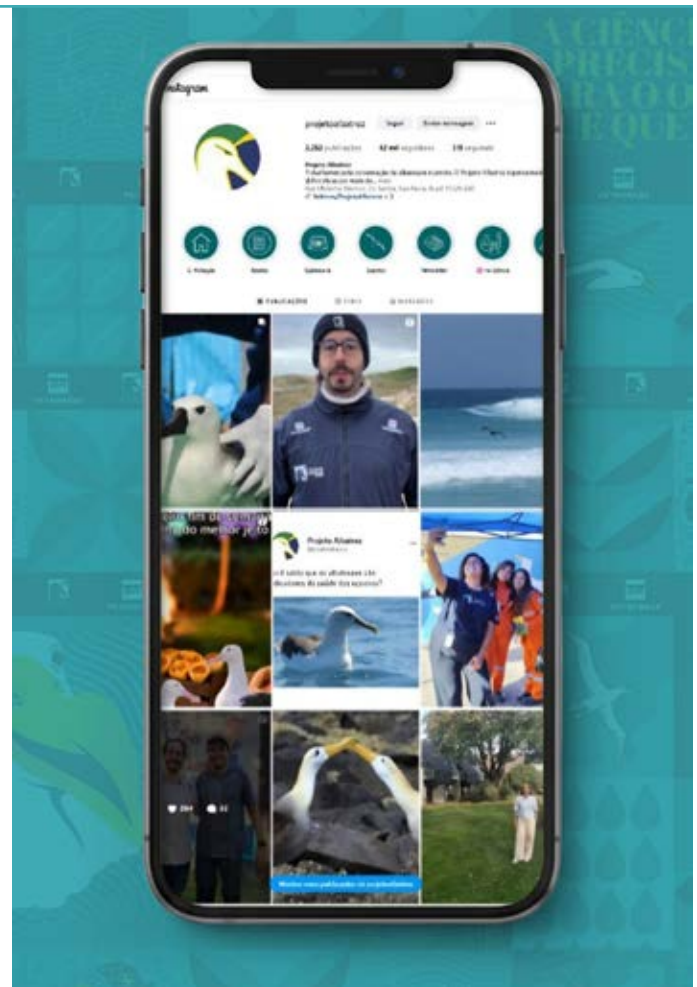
Instagram

projetoalbatroz Seguir Enviar mensagem ···

3.262 publicações 42 mil seguidores 378 seguindo

Projeto Albatroz
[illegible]

PUBLICAÇÕES REELS MARCADOS

Projeto Albatroz

Você sabia que os albatrozes são indicadores da saúde dos oceanos?

Mostrar mais publicações de projetoalbatroz

A CIÊNC
PRECIS
RA O
E QUE